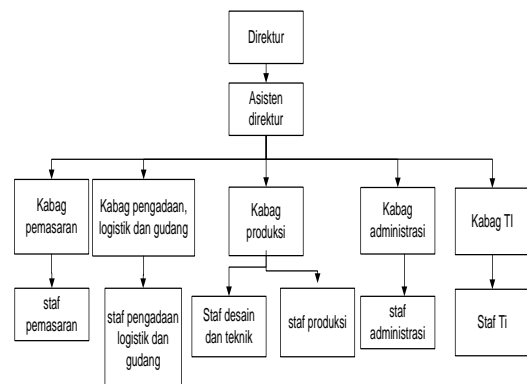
Direktur

Asisten direktur

Kabag pemasaran

Kabag pengadaan, logistik dan gudang

Kabag produksi

Kabag administrasi

Kabag TI

staf pemasaran

staf pengadaan logistik dan gudang

Staf desain dan teknik

staf produksi

staf administrasi

Staf Ti